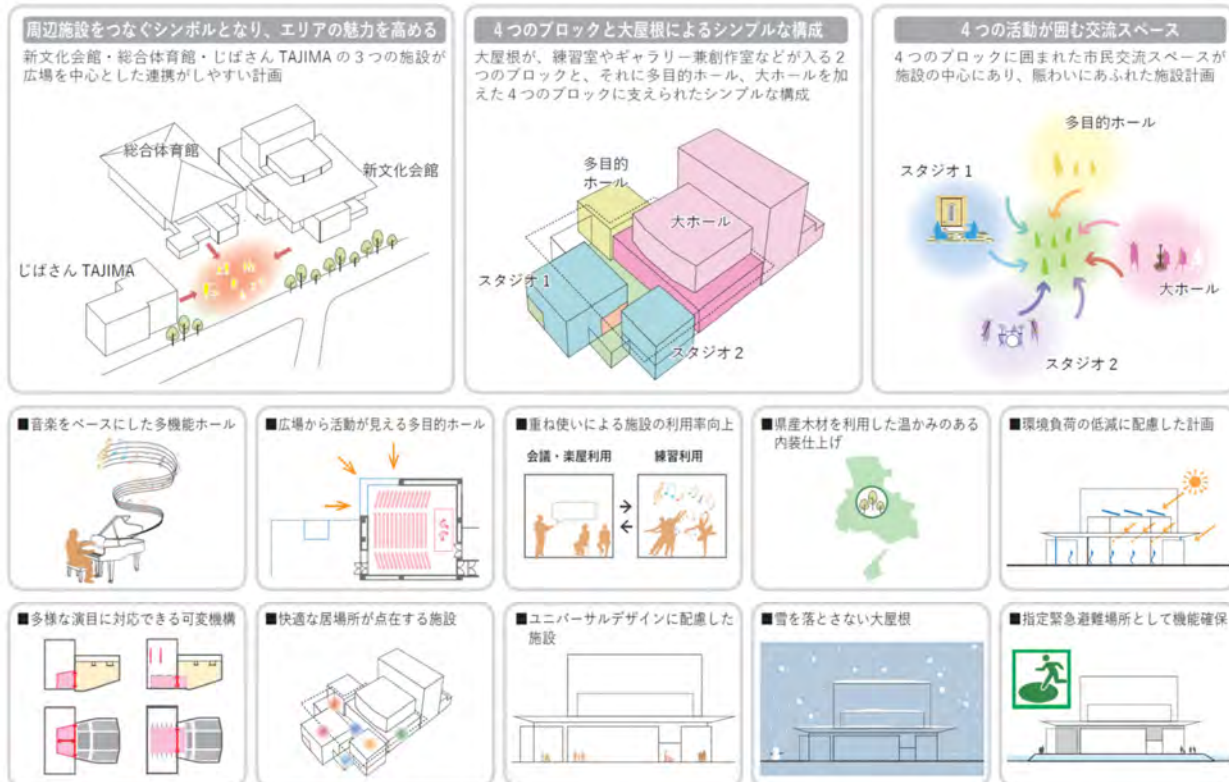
周辺施設をつなぐシンボルとなり、エリアの魅力を高める

新文化会館・総合体育館・じばさん TAJIMA の３つの施設が広場を中心とした連携がしやすい計画

総合体育館

新文化会館

じばさん TAJIMA

４つのブロックと大屋根によるシンプルな構成

大屋根が、練習室やギャラリー兼創作室などが入る２つのブロックと、それに多目的ホール、大ホールを加えた４つのブロックに支えられたシンプルな構成

多目的ホール

大ホール

スタジオ１

スタジオ２

４つの活動が囲む交流スペース

４つのブロックに囲まれた市民交流スペースが施設の中心にあり、賑わいにあふれた施設計画

多目的ホール

スタジオ１

大ホール

スタジオ２

■音楽をベースにした多機能ホール

■広場から活動が見える多目的ホール

■重ね使いによる施設の利用率向上

会議・楽屋利用

練習利用

■県産木材を利用した温かみのある内装仕上げ

■環境負荷の低減に配慮した計画

■多様な演目に対応できる可変機構

■快適な居場所が点在する施設

■ユニバーサルデザインに配慮した施設

■雪を落とさない大屋根

■指定緊急避難場所として機能確保